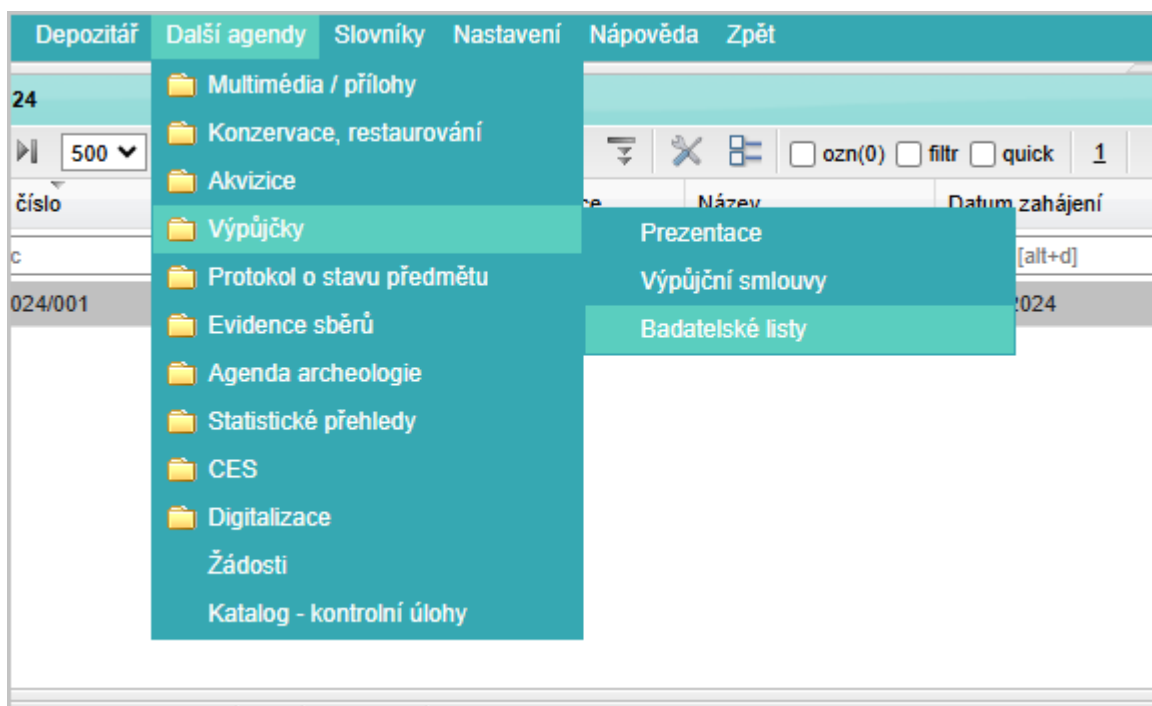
Depozitář Další agendy Slovníky Nastavení Nápověda Zpět

24

500

ozn(0) filtr quick 1

číslo

Název

Datum zahájení

c

[alt+d]

024/001

2024

Multimédia / přílohy
Konzervace, restaurování
Akvizice
Výpůjčky
Protokol o stavu předmětu
Evidence sběrů
Agenda archeologie
Statistické přehledy
CES
Digitalizace
Žádosti
Katalog - kontrolní úlohy

Prezentace
Výpůjční smlouvy
Badatelské listy